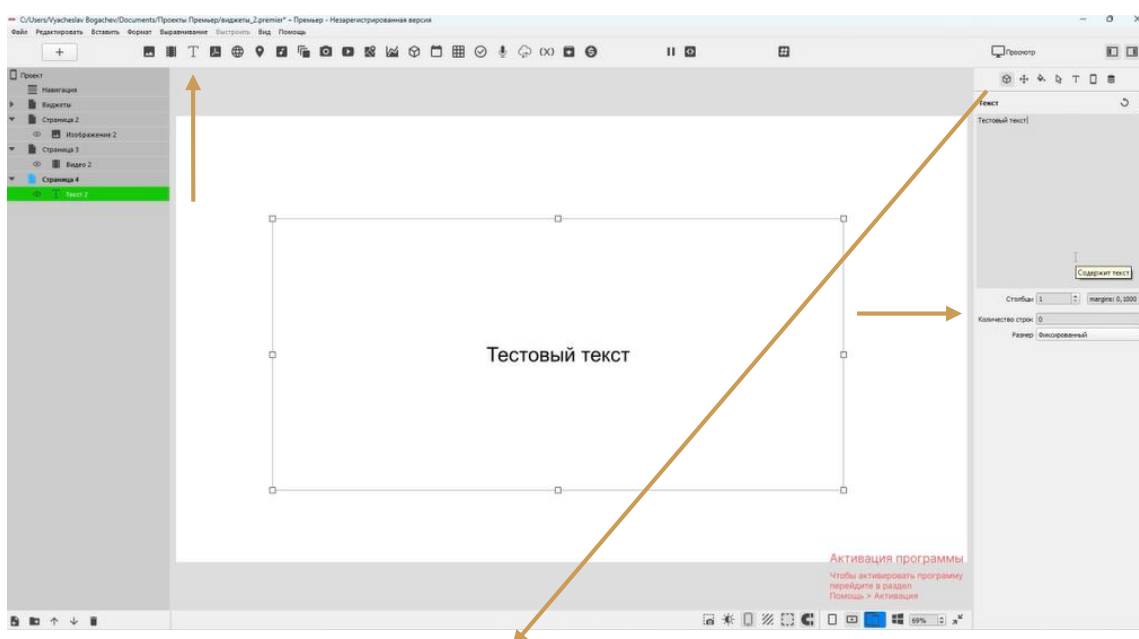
C:/Users/Vyacheslav Bogachev/Documents/Проекты Премьер/виджеты_2.premier* – Премьер - Незарегистрированная версия

Файл Редактировать Вставить Формат Выравнивание Выстроить Вид Помощь

+

Просмотр

Проект
Навигация
Виджеты
Страница 2
Изображение 2
Страница 3
Видео 2
Страница 4
Текст 2

Тестовый текст

Текст
Тестовый текст
Содержит текст
Столбцы 1
margins: 0,1000
Количество строк 0
Размер Фиксированный

Активация программы
Чтобы активировать программу перейдите в раздел Помощь > Активация

69%